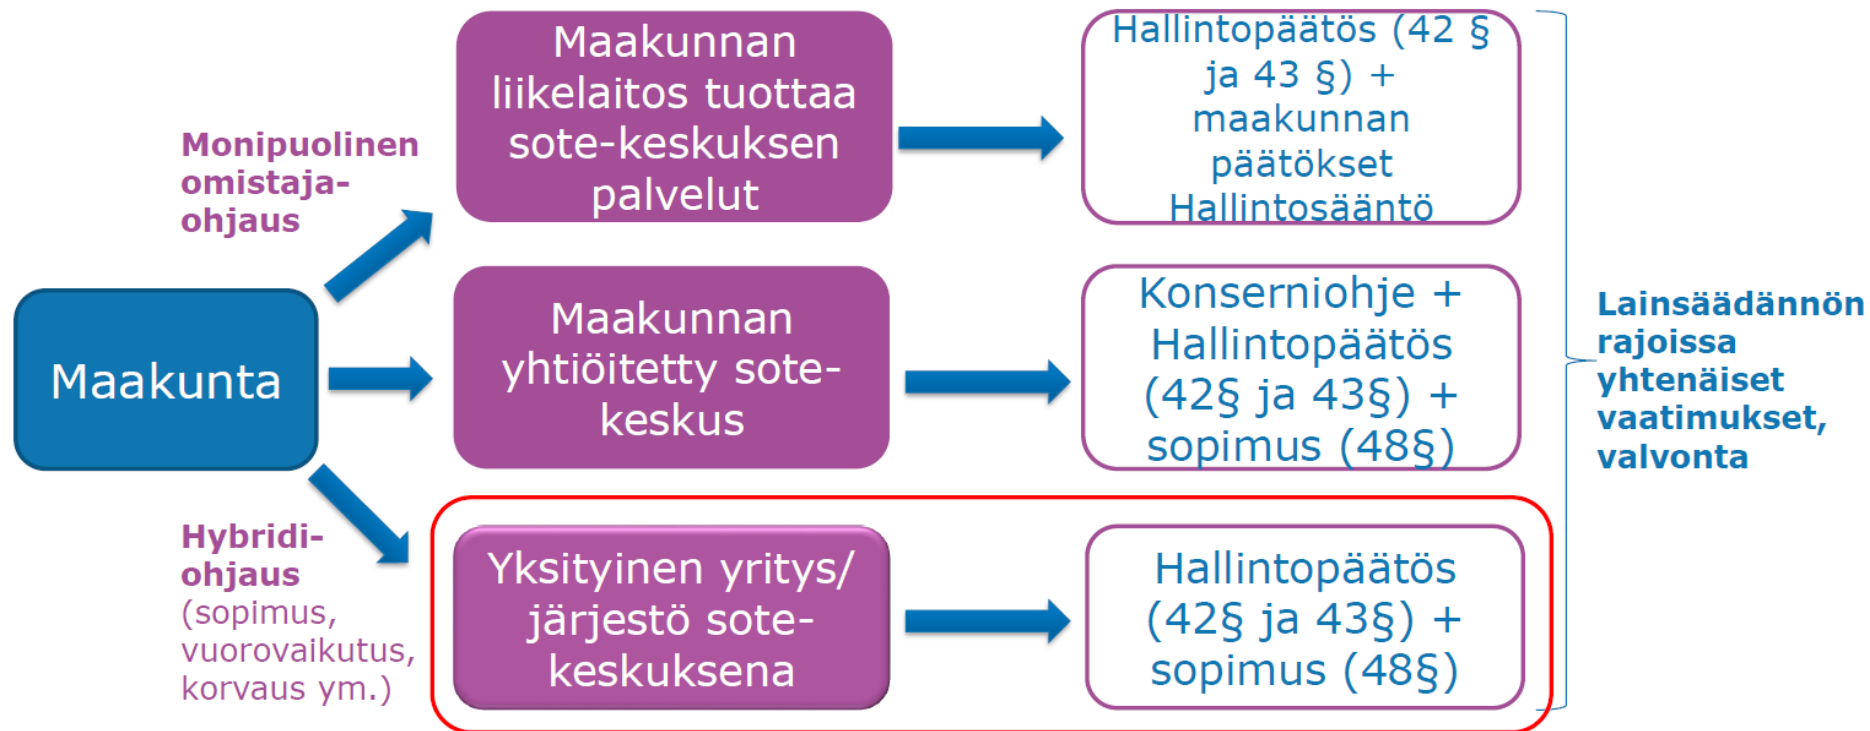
Maakunta

Monipuolinen omistaja-ohjaus

Maakunnan liikelaitos tuottaa sote-keskuksen palvelut

Hallintopäätös (42 § ja 43 §) + maakunnan päätökset Hallintosääntö

Maakunnan yhtiöitetty sote-keskus

Konserniohje + Hallintopäätös (42§ ja 43§) + sopimus (48§)

Hybridi-ohjaus (sopimus, vuorovaikutus, korvaus ym.)

Yksityinen yritys/ järjestö sote-keskuksena

Hallintopäätös (42§ ja 43§) + sopimus (48§)

Lainsäädännön rajoissa yhtenäiset vaatimukset, valvonta